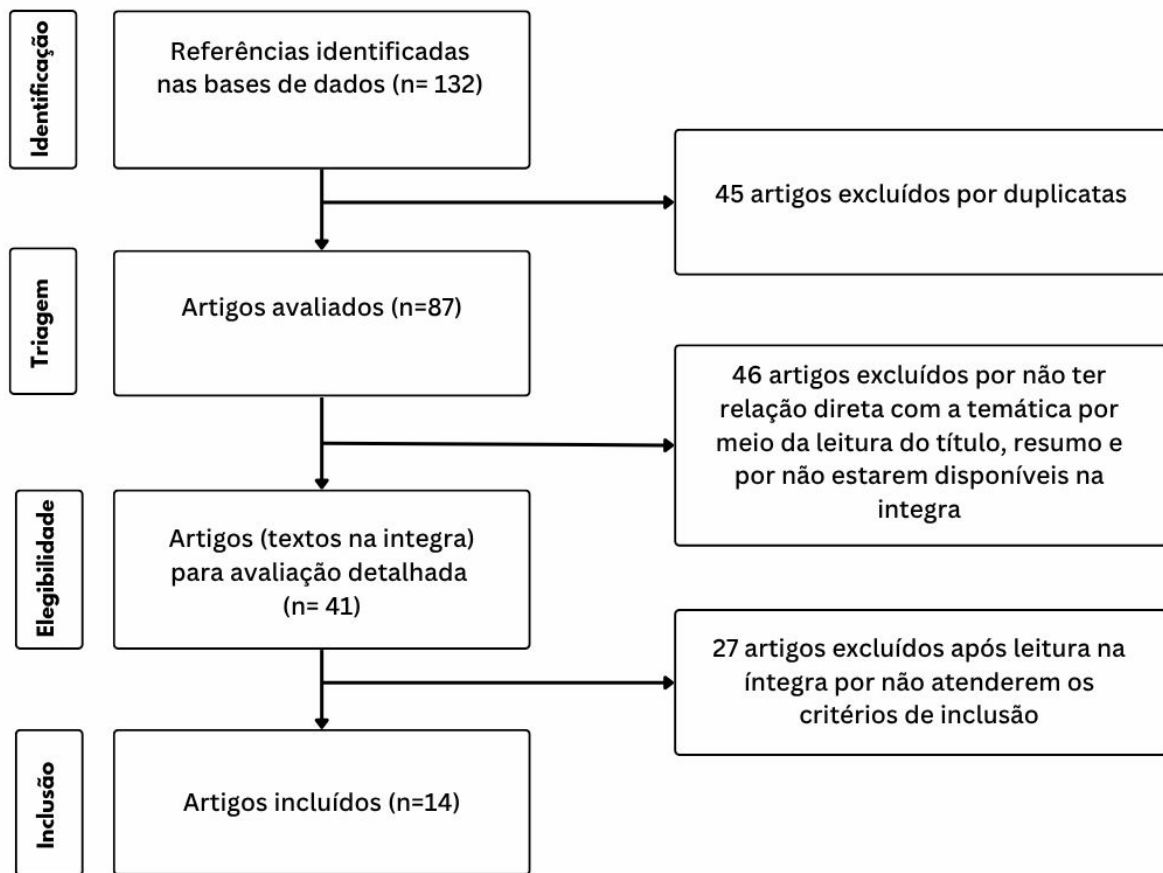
Identificação

Referências identificadas nas bases de dados (n= 132)

45 artigos excluídos por duplicatas

Triagem

Artigos avaliados (n=87)

46 artigos excluídos por não ter relação direta com a temática por meio da leitura do título, resumo e por não estarem disponíveis na integra

Elegibilidade

Artigos (textos na integra) para avaliação detalhada (n= 41)

27 artigos excluídos após leitura na íntegra por não atenderem os critérios de inclusão

Inclusão

Artigos incluídos (n=14)